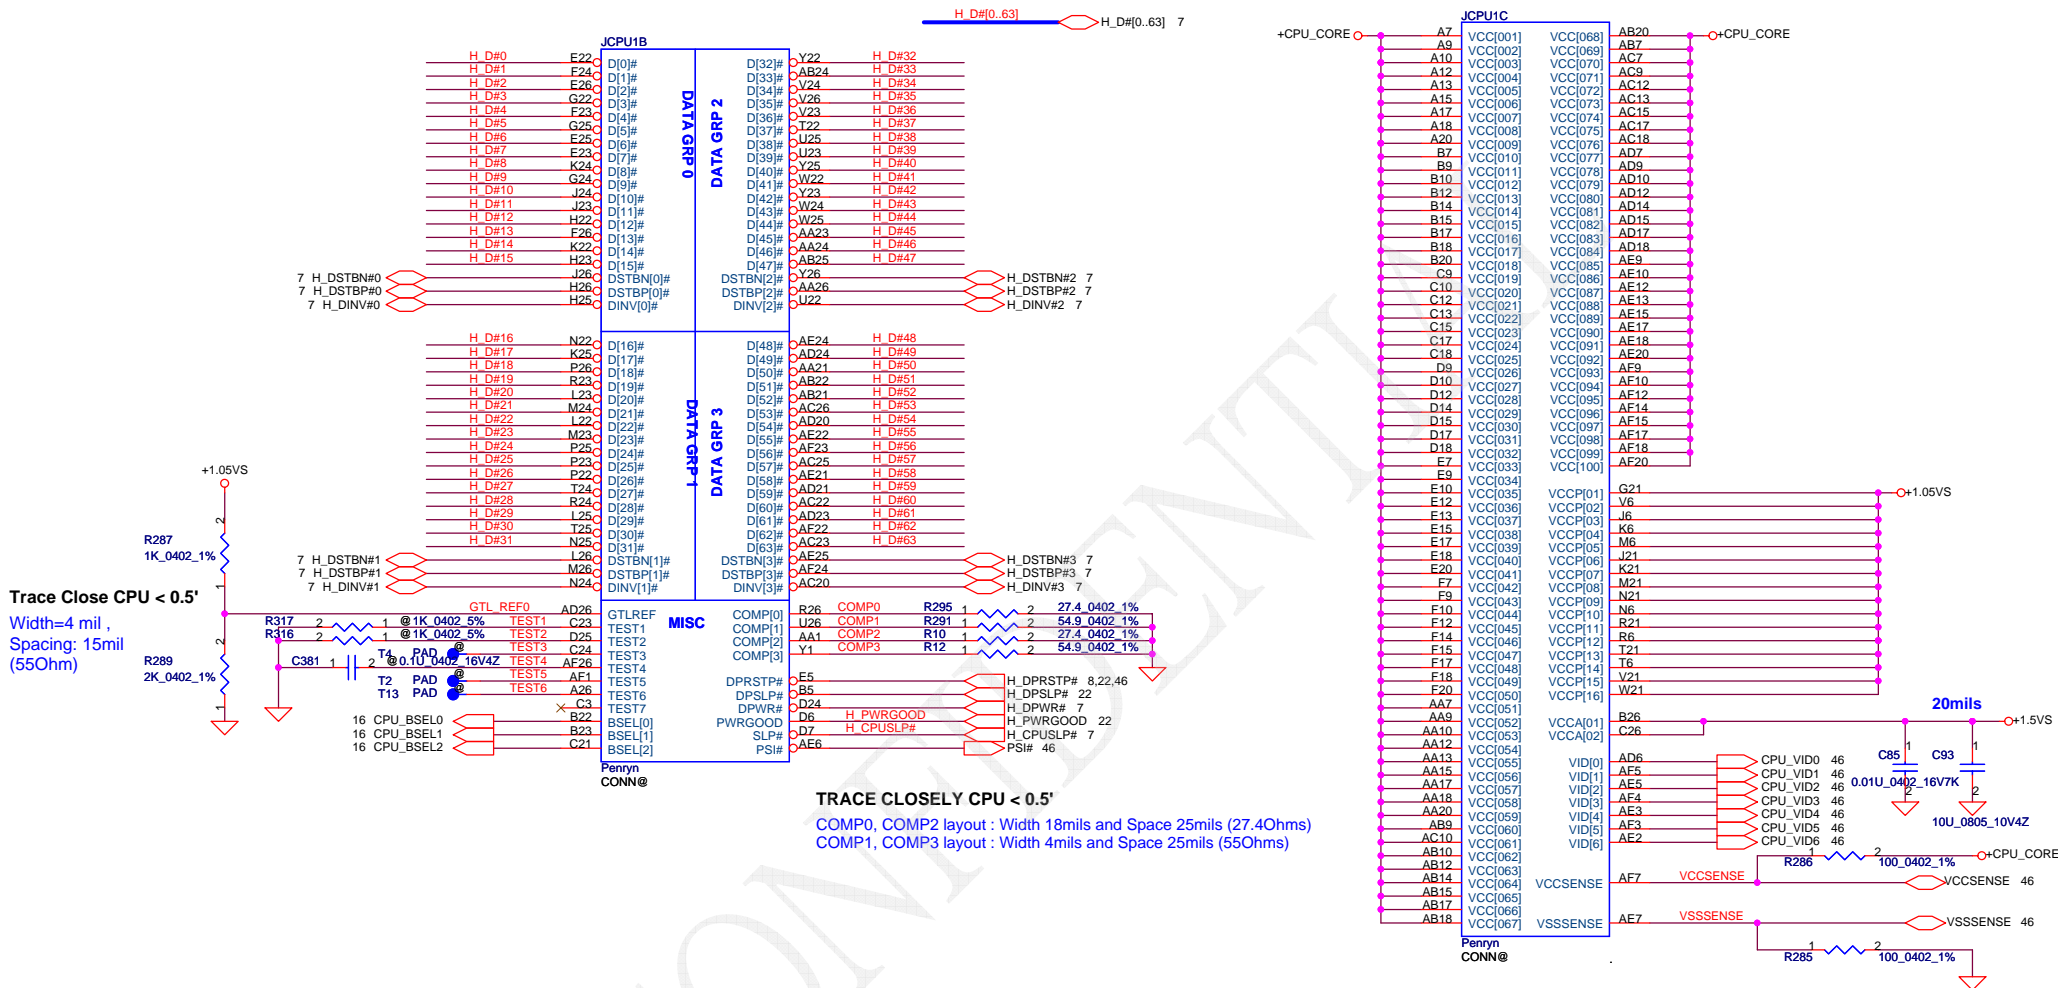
H_D#[0..63]
H_D#[0..63] 7

JCPU1B

H_D#0 E22 D[0]#
H_D#1 F24 D[1]#
H_D#2 E26 D[2]#
H_D#3 G22 D[3]#
H_D#4 F23 D[4]#
H_D#5 G25 D[5]#
H_D#6 E25 D[6]#
H_D#7 E23 D[7]#
H_D#8 K24 D[8]#
H_D#9 G24 D[9]#
H_D#10 J24 D[10]#
H_D#11 J23 D[11]#
H_D#12 H22 D[12]#
H_D#13 F26 D[13]#
H_D#14 K22 D[14]#
H_D#15 H23 D[15]#
7 H_DSTBN#0 J26 DSTBN[0]#
7 H_DSTBP#0 H26 DSTBP[0]#
7 H_DINV#0 H25 DINV[0]#

DATA GRP 0
DATA GRP 2

D[32]# Y22 H_D#32
D[33]# AB24 H_D#33
D[34]# V24 H_D#34
D[35]# V26 H_D#35
D[36]# V23 H_D#36
D[37]# T22 H_D#37
D[38]# U25 H_D#38
D[39]# U23 H_D#39
D[40]# Y25 H_D#40
D[41]# W22 H_D#41
D[42]# Y23 H_D#42
D[43]# W24 H_D#43
D[44]# W25 H_D#44
D[45]# AA23 H_D#45
D[46]# AA24 H_D#46
D[47]# AB25 H_D#47
DSTBN[2]# Y26 H_DSTBN#2 7
DSTBP[2]# AA26 H_DSTBP#2 7
DINV[2]# U22 H_DINV#2 7

H_D#16 N22 D[16]#
H_D#17 K25 D[17]#
H_D#18 P26 D[18]#
H_D#19 R23 D[19]#
H_D#20 L23 D[20]#
H_D#21 M24 D[21]#
H_D#22 L22 D[22]#
H_D#23 M23 D[23]#
H_D#24 P25 D[24]#
H_D#25 P23 D[25]#
H_D#26 P22 D[26]#
H_D#27 T24 D[27]#
H_D#28 R24 D[28]#
H_D#29 L25 D[29]#
H_D#30 T25 D[30]#
H_D#31 N25 D[31]#
7 H_DSTBN#1 L26 DSTBN[1]#
7 H_DSTBP#1 M26 DSTBP[1]#
7 H_DINV#1 N24 DINV[1]#

DATA GRP 1
DATA GRP 3

D[48]# AE24 H_D#48
D[49]# AD24 H_D#49
D[50]# AA21 H_D#50
D[51]# AB22 H_D#51
D[52]# AB21 H_D#52
D[53]# AC26 H_D#53
D[54]# AD20 H_D#54
D[55]# AE22 H_D#55
D[56]# AF23 H_D#56
D[57]# AC25 H_D#57
D[58]# AE21 H_D#58
D[59]# AD21 H_D#59
D[60]# AC22 H_D#60
D[61]# AD23 H_D#61
D[62]# AF22 H_D#62
D[63]# AC23 H_D#63
DSTBN[3]# AE25 H_DSTBN#3 7
DSTBP[3]# AF24 H_DSTBP#3 7
DINV[3]# AC20 H_DINV#3 7

+1.05VS
R287
1K_0402_1%
Trace Close CPU < 0.5'
Width=4 mil ,
Spacing: 15mil
(55Ohm)
R289
2K_0402_1%
R317 @1K_0402_5%
R316 @1K_0402_5%
C381 @0.1U_0402_16V4Z
T4 PAD @
T2 PAD @
T13 PAD @

GTL_REF0 AD26 GTLREF
TEST1 C23 TEST1
TEST2 D25 TEST2
TEST3 C24 TEST3
TEST4 AF26 TEST4
TEST5 AF1 TEST5
TEST6 A26 TEST6
C3 TEST7
16 CPU_BSEL0 B22 BSEL[0]
16 CPU_BSEL1 B23 BSEL[1]
16 CPU_BSEL2 C21 BSEL[2]

MISC

COMP[0] R26 COMP0 R295 27.4_0402_1%
COMP[1] U26 COMP1 R291 54.9_0402_1%
COMP[2] AA1 COMP2 R10 27.4_0402_1%
COMP[3] Y1 COMP3 R12 54.9_0402_1%
DPRSTP# E5 H_DPRSTP# 8,22,46
DPSLP# B5 H_DPSLP# 22
DPWR# D24 H_DPWR# 7
PWRGOOD D6 H_PWRGOOD H_PWRGOOD 22
SLP# D7 H_CPUSLP# H_CPUSLP# 7
PSI# AE6 PSI# 46

Penryn
CONN@

TRACE CLOSELY CPU < 0.5'
COMP0, COMP2 layout : Width 18mils and Space 25mils (27.4Ohms)
COMP1, COMP3 layout : Width 4mils and Space 25mils (55Ohms)

JCPU1C
+CPU_CORE

A7 VCC[001]
A9 VCC[002]
A10 VCC[003]
A12 VCC[004]
A13 VCC[005]
A15 VCC[006]
A17 VCC[007]
A18 VCC[008]
A20 VCC[009]
B7 VCC[010]
B9 VCC[011]
B10 VCC[012]
B12 VCC[013]
B14 VCC[014]
B15 VCC[015]
B17 VCC[016]
B18 VCC[017]
B20 VCC[018]
C9 VCC[019]
C10 VCC[020]
C12 VCC[021]
C13 VCC[022]
C15 VCC[023]
C17 VCC[024]
C18 VCC[025]
D9 VCC[026]
D10 VCC[027]
D12 VCC[028]
D14 VCC[029]
D15 VCC[030]
D17 VCC[031]
D18 VCC[032]
E7 VCC[033]
E9 VCC[034]
E10 VCC[035]
E12 VCC[036]
E13 VCC[037]
E15 VCC[038]
E17 VCC[039]
E18 VCC[040]
E20 VCC[041]
F7 VCC[042]
F9 VCC[043]
F10 VCC[044]
F12 VCC[045]
F14 VCC[046]
F15 VCC[047]
F17 VCC[048]
F18 VCC[049]
F20 VCC[050]
AA7 VCC[051]
AA9 VCC[052]
AA10 VCC[053]
AA12 VCC[054]
AA13 VCC[055]
AA15 VCC[056]
AA17 VCC[057]
AA18 VCC[058]
AA20 VCC[059]
AB9 VCC[060]
AC10 VCC[061]
AB10 VCC[062]
AB12 VCC[063]
AB14 VCC[064]
AB15 VCC[065]
AB17 VCC[066]
AB18 VCC[067]

VCC[068] AB20
VCC[069] AB7
VCC[070] AC7
VCC[071] AC9
VCC[072] AC12
VCC[073] AC13
VCC[074] AC15
VCC[075] AC17
VCC[076] AC18
VCC[077] AD7
VCC[078] AD9
VCC[079] AD10
VCC[080] AD12
VCC[081] AD14
VCC[082] AD15
VCC[083] AD17
VCC[084] AD18
VCC[085] AE9
VCC[086] AE10
VCC[087] AE12
VCC[088] AE13
VCC[089] AE15
VCC[090] AE17
VCC[091] AE18
VCC[092] AE20
VCC[093] AF9
VCC[094] AF10
VCC[095] AF12
VCC[096] AF14
VCC[097] AF15
VCC[098] AF17
VCC[099] AF18
VCC[100] AF20
+CPU_CORE

VCCP[01] G21 +1.05VS
VCCP[02] V6
VCCP[03] J6
VCCP[04] K6
VCCP[05] M6
VCCP[06] J21
VCCP[07] K21
VCCP[08] M21
VCCP[09] N21
VCCP[10] N6
VCCP[11] R21
VCCP[12] R6
VCCP[13] T21
VCCP[14] T6
VCCP[15] V21
VCCP[16] W21

20mils
VCCA[01] B26 +1.5VS
VCCA[02] C26
C85 C93
0.01U_0402_16V7K
10U_0805_10V4Z

VID[0] AD6 CPU_VID0 46
VID[1] AF5 CPU_VID1 46
VID[2] AE5 CPU_VID2 46
VID[3] AF4 CPU_VID3 46
VID[4] AE3 CPU_VID4 46
VID[5] AF3 CPU_VID5 46
VID[6] AE2 CPU_VID6 46

R286 100_0402_1% +CPU_CORE
VCCSENSE AF7 VCCSENSE VCCSENSE 46
VSSSENSE AE7 VSSSENSE VSSSENSE 46
R285 100_0402_1%

Penryn
CONN@

CONFIDENTIAL